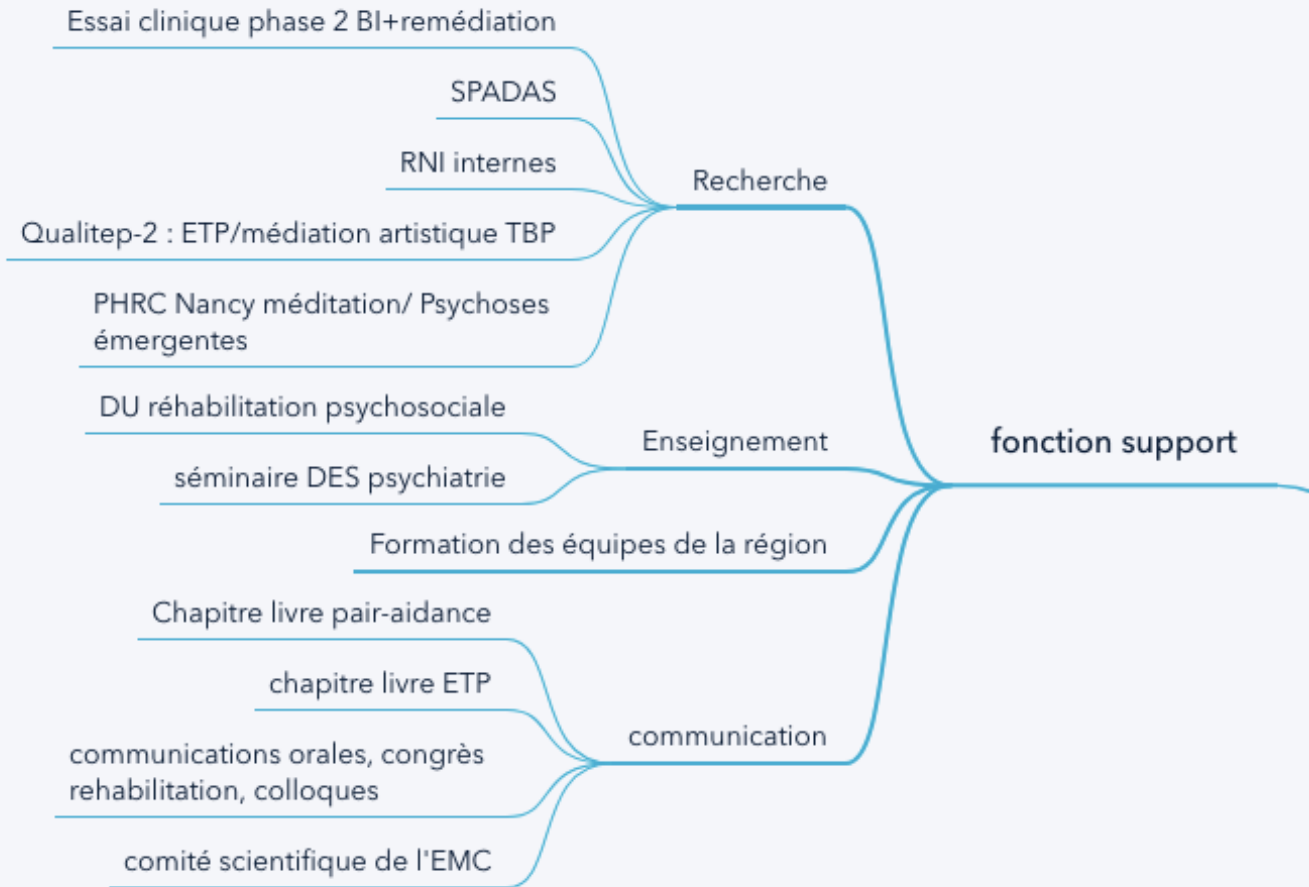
fonction support

Recherche

Essai clinique phase 2 BI+remédiation

SPADAS

RNI internes

Qualitep-2 : ETP/médiation artistique TBP

PHRC Nancy méditation/ Psychoses émergentes

Enseignement

DU réhabilitation psychosociale

séminaire DES psychiatrie

Formation des équipes de la région

communication

Chapitre livre pair-aidance

chapitre livre ETP

communications orales, congrès rehabilitation, colloques

comité scientifique de l'EMC